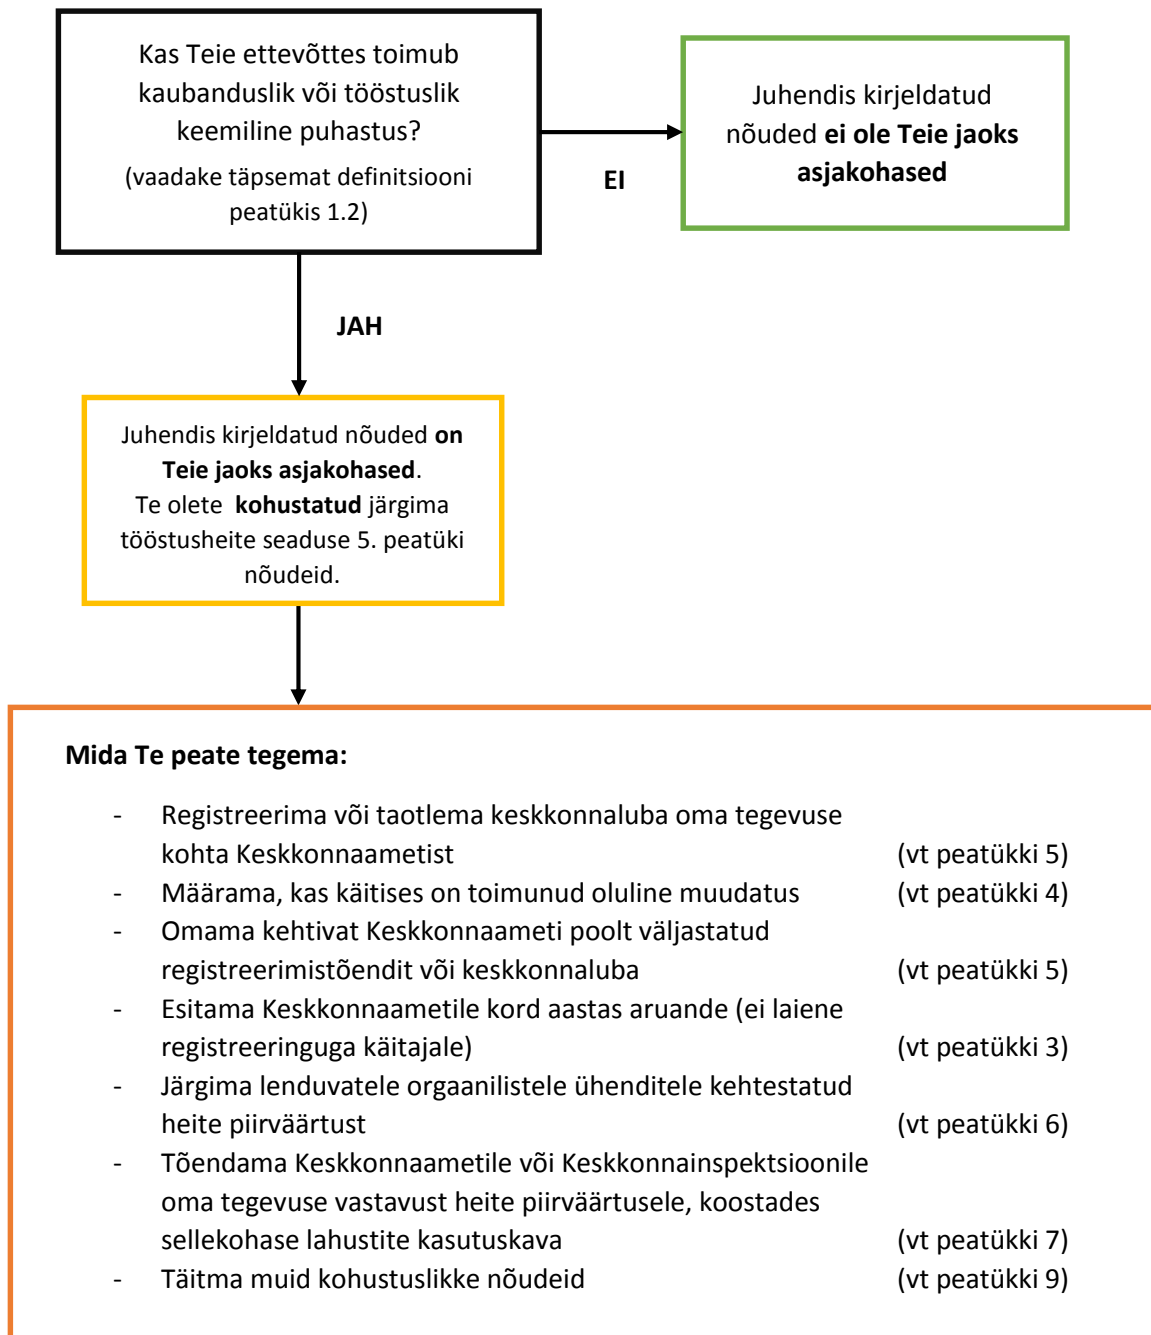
Kas Teie ettevõttes toimub kaubanduslik või tööstuslik keemiline puhastus?
(vaadake täpsemat definitsiooni peatükis 1.2)

EI

Juhendis kirjeldatud nõuded **ei ole Teie jaoks asjakohased**

JAH

Juhendis kirjeldatud nõuded **on Teie jaoks asjakohased**.
Te olete **kohustatud** järgima tööstusheite seaduse 5. peatüki nõudeid.

**Mida Te peate tegema:**

- Registreerima või taotlema keskkonnaluba oma tegevuse kohta Keskkonnaametist (vt peatükki 5)
- Määrama, kas käitises on toimunud oluline muudatus (vt peatükki 4)
- Omama kehtivat Keskkonnaameti poolt väljastatud registreerimistõendit või keskkonnaluba (vt peatükki 5)
- Esitama Keskkonnaametile kord aastas aruande (ei laiene registreeringuga käitajale) (vt peatükki 3)
- Järgima lenduvatele orgaanilistele ühenditele kehtestatud heite piirväärtust (vt peatükki 6)
- Tõendama Keskkonnaametile või Keskkonnainspektsioonile oma tegevuse vastavust heite piirväärtusele, koostades sellekohase lahustite kasutuskava (vt peatükki 7)
- Täitma muid kohustuslikke nõudeid (vt peatükki 9)